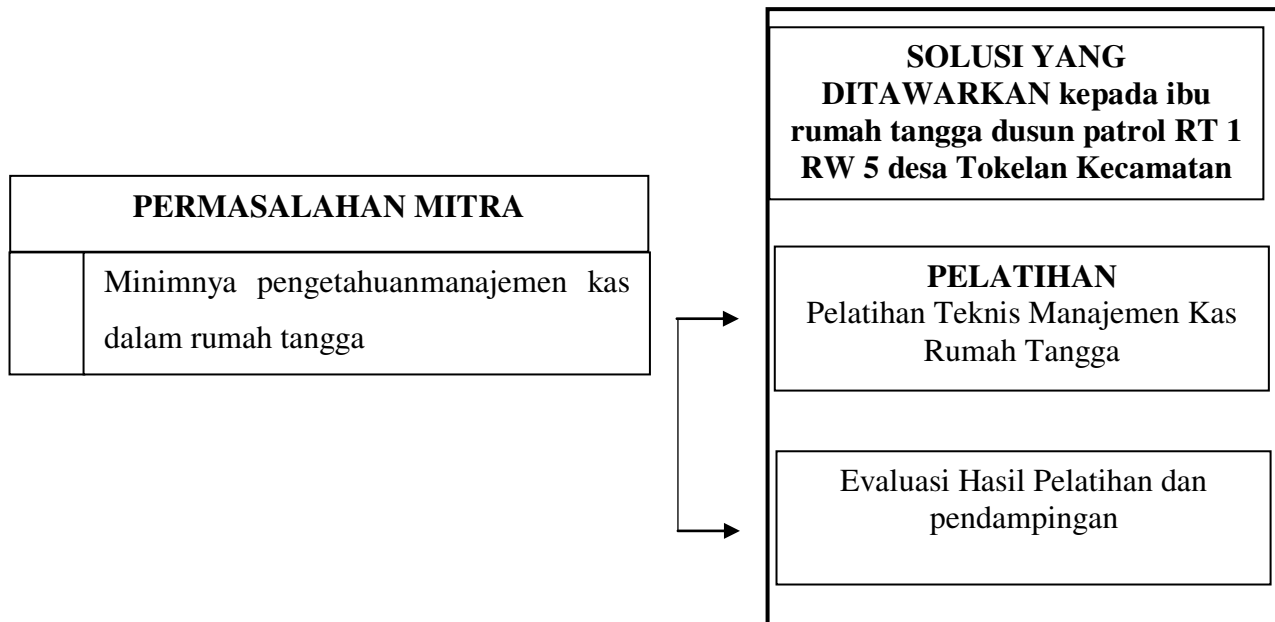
PERMASALAHAN MITRA

Minimnya pengetahuanmanajemen kas dalam rumah tangga

SOLUSI YANG DITAWARKAN kepada ibu rumah tangga dusun patrol RT 1 RW 5 desa Tokelan Kecamatan

PELATIHAN
Pelatihan Teknis Manajemen Kas Rumah Tangga

Evaluasi Hasil Pelatihan dan pendampingan